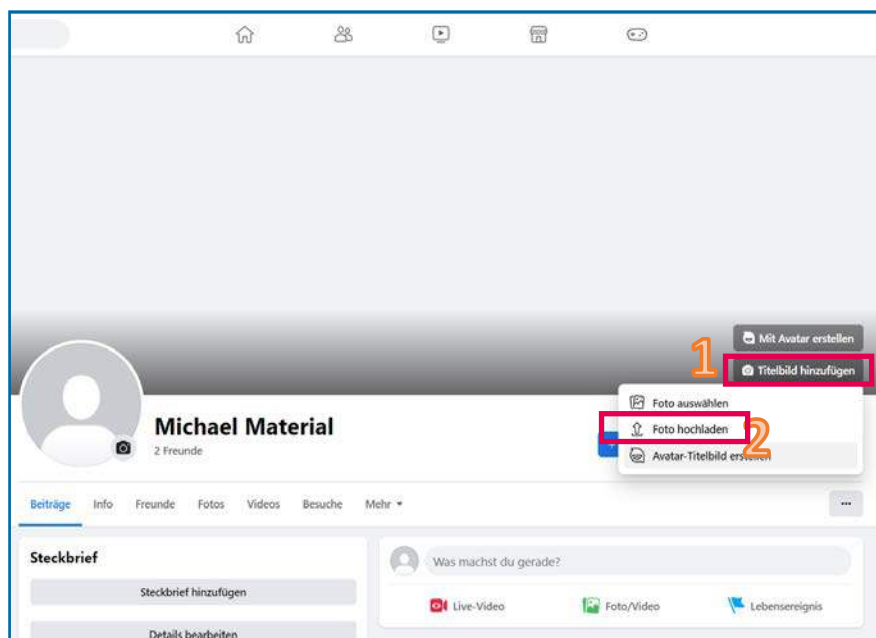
Mit Avatar erstellen

1

Titelbild hinzufügen

Foto auswählen

Foto hochladen

2

Avatar-Titelbild erstellen

Michael Material

2 Freunde

Beiträge Info Freunde Fotos Videos Besuche Mehr

...

Steckbrief

Steckbrief hinzufügen

Details bearbeiten

Was machst du gerade?

Live-Video

Foto/Video

Lebensereignis